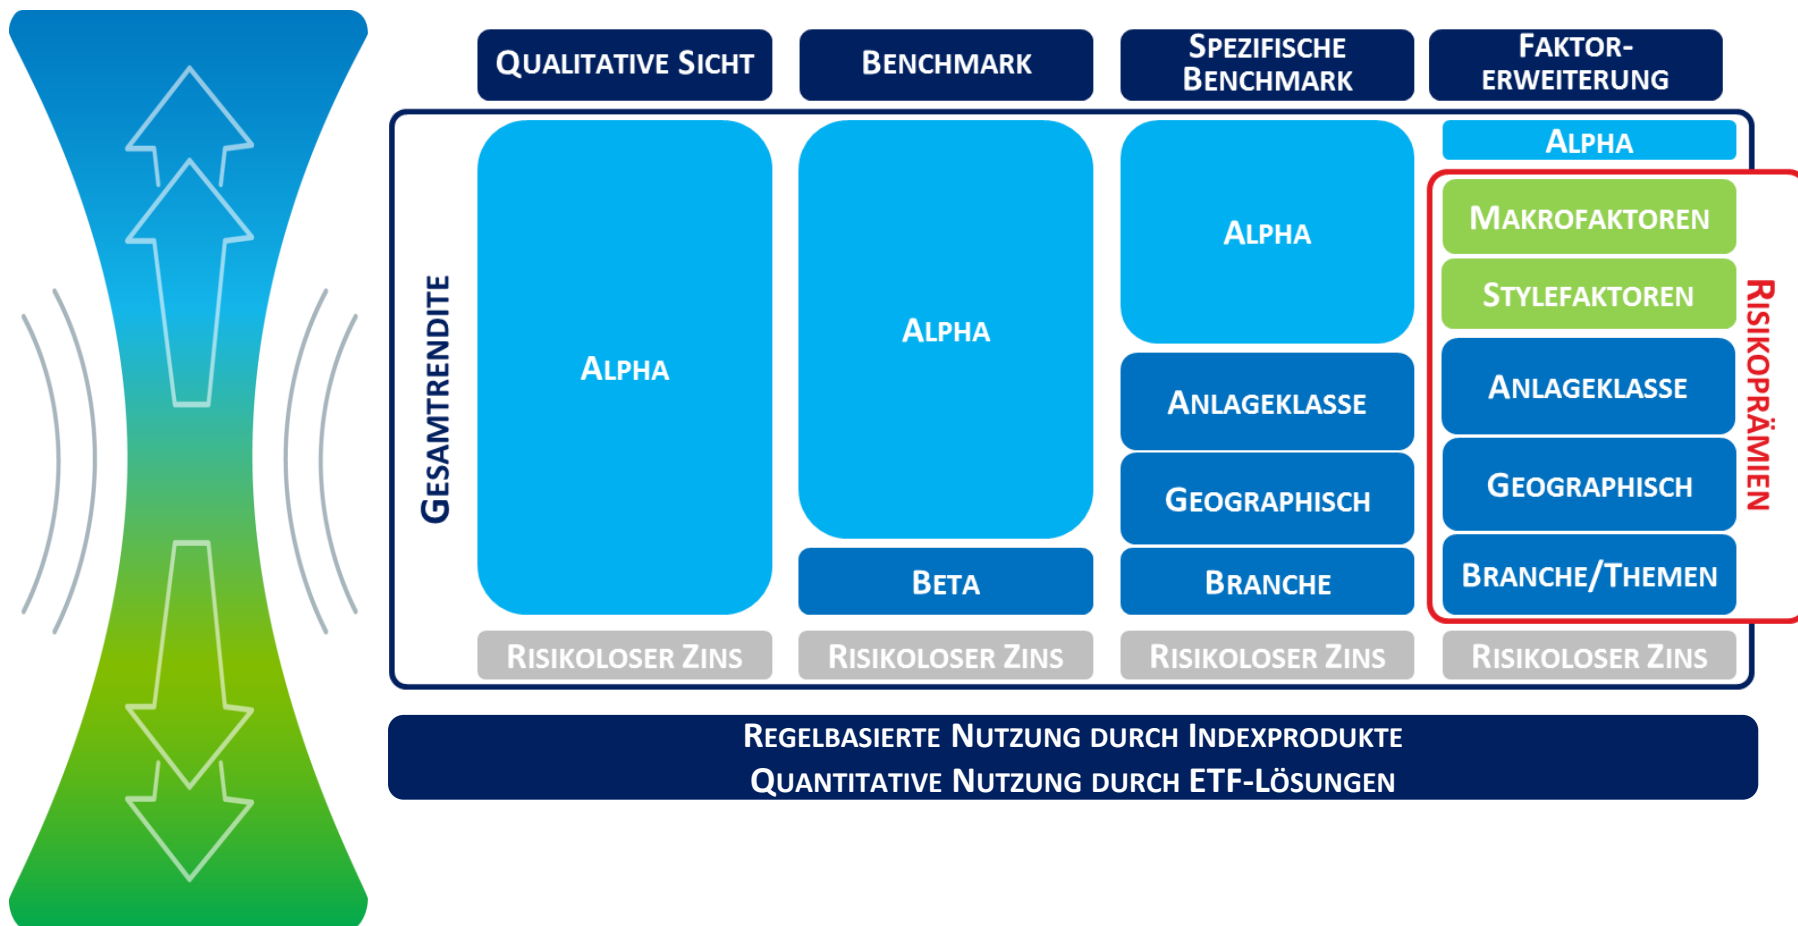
Qualitative Sicht

Benchmark

Spezifische Benchmark

Faktor-Erweiterung

Gesamtrendite

Alpha

Risikoloser Zins

Alpha

Beta

Risikoloser Zins

Alpha

Anlageklasse

Geographisch

Branche

Risikoloser Zins

Alpha

Makrofaktoren

Stylefaktoren

Anlageklasse

Geographisch

Branche/Themen

Risikoprämien

Risikoloser Zins

Regelbasierte Nutzung durch Indexprodukte
Quantitative Nutzung durch ETF-Lösungen